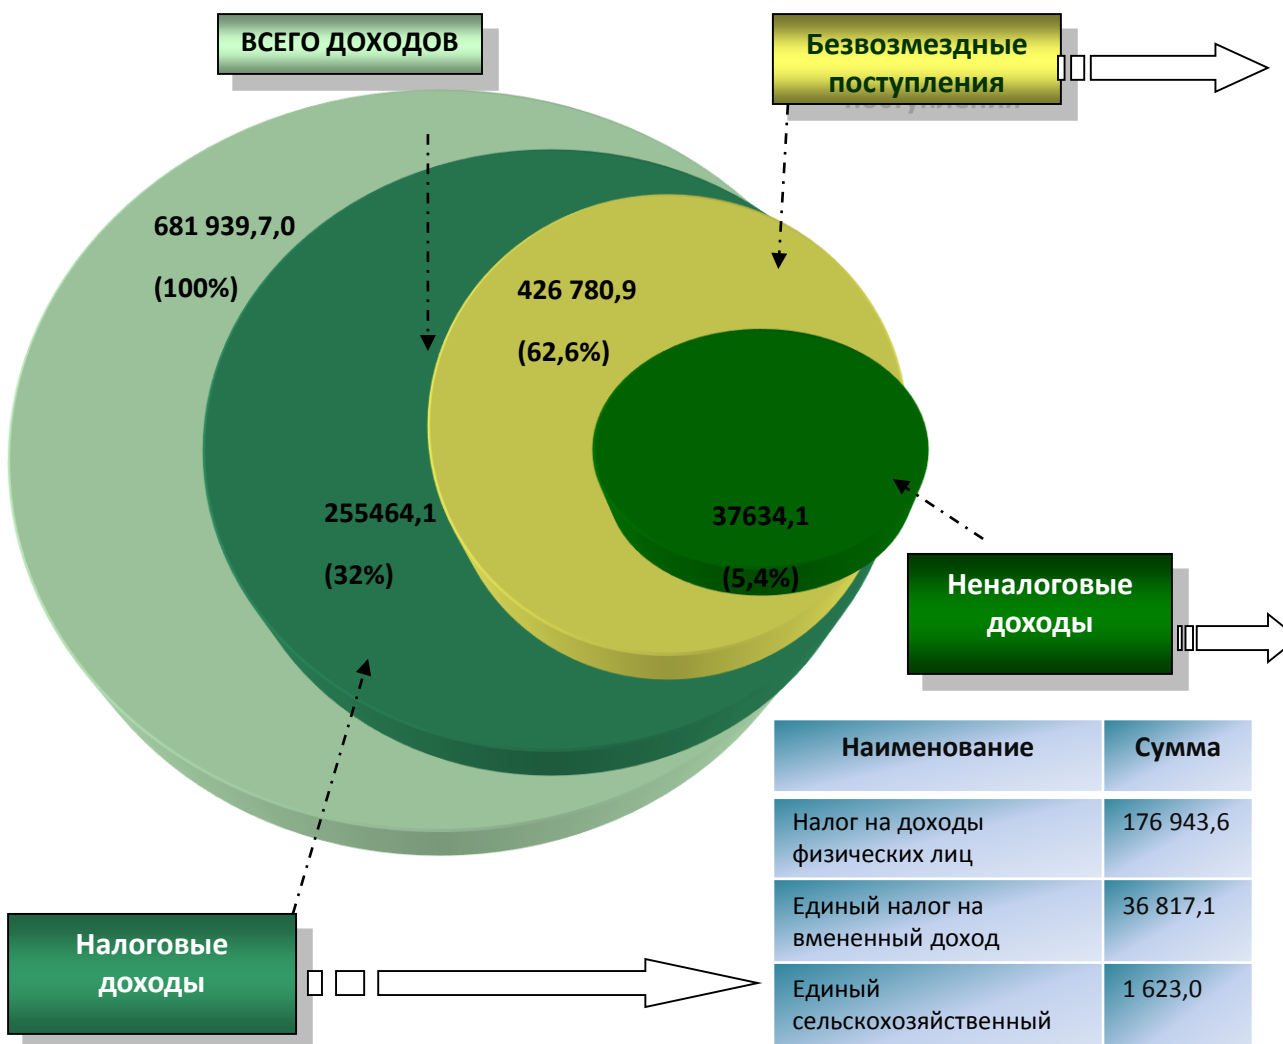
ВСЕГО ДОХОДОВ

Безвозмездные поступления

681 939,7,0

(100%)

426 780,9

(62,6%)

255464,1

(32%)

37634,1

(5,4%)

Неналоговые доходы

| Наименование | Сумма |
|---|---|
| Налог на доходы физических лиц | 176 943,6 |
| Единый налог на вмененный доход | 36 817,1 |
| Единый сельскохозяйственный | 1 623,0 |

Налоговые доходы